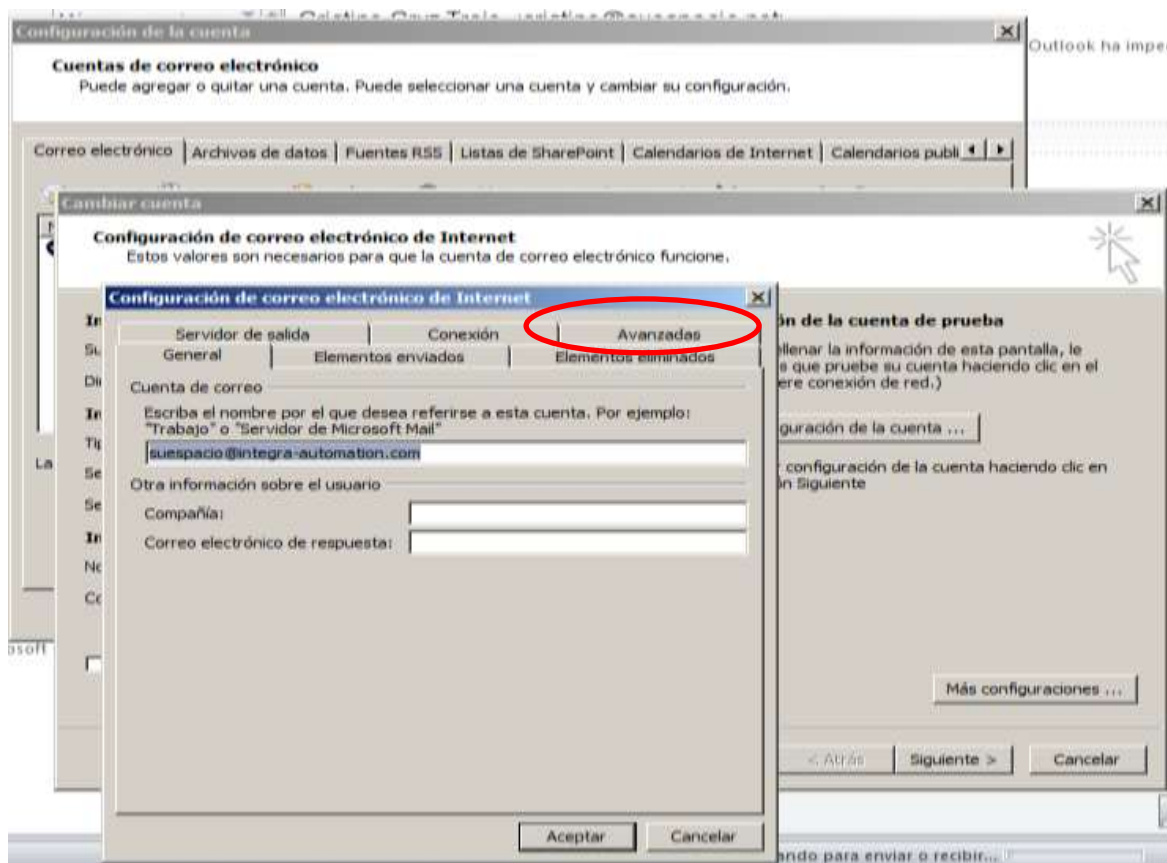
Configuración de la cuenta

Cuentas de correo electrónico
Puede agregar o quitar una cuenta. Puede seleccionar una cuenta y cambiar su configuración.

Outlook ha impe

Correo electrónico | Archivos de datos | Fuentes RSS | Listas de SharePoint | Calendarios de Internet | Calendarios publi

Cambiar cuenta

Configuración de correo electrónico de Internet
Estos valores son necesarios para que la cuenta de correo electrónico funcione.

Configuración de correo electrónico de Internet

Servidor de salida | Conexión | Avanzadas
General | Elementos enviados | Elementos eliminados

Cuenta de correo
Escriba el nombre por el que desea referirse a esta cuenta. Por ejemplo: "Trabajo" o "Servidor de Microsoft Mail"
suespacio@integra-automation.com

Otra información sobre el usuario
Compañía:
Correo electrónico de respuesta:

Aceptar Cancelar

ón de la cuenta de prueba
llenar la información de esta pantalla, le s que pruebe su cuenta haciendo clic en el ere conexión de red.)

guración de la cuenta ...

configuración de la cuenta haciendo clic en ón Siguiente

Más configuraciones ...

< Atrás Siguiente > Cancelar

ndo para enviar o recibir...

In
Su
Di
In
Ti
Se
Se
In
No
Co
La
osoft